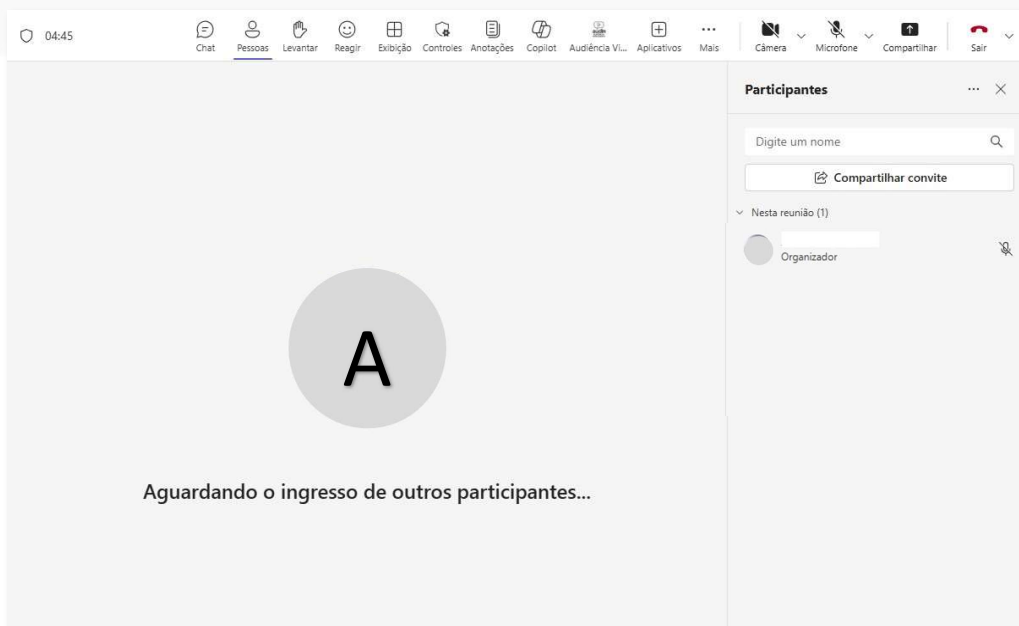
04:45

Chat Pessoas Levantar Reagir Exibição Controles Anotações Copilot Audiência Vi... Aplicativos Mais Câmera Microfone Compartilhar Sair

A

Aguardando o ingresso de outros participantes...

Participantes

Digite um nome

Compartilhar convite

Nesta reunião (1)

Organizador